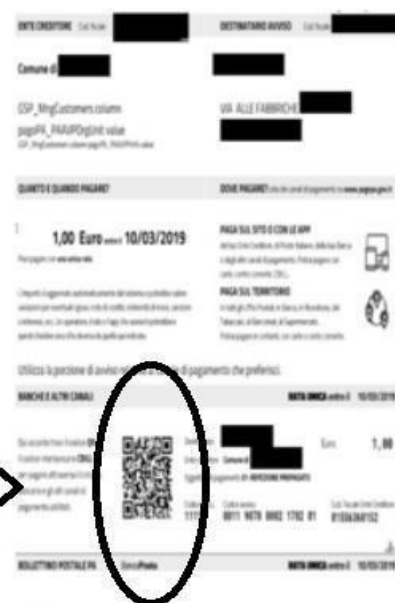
ENTE CREDITORE Cod. fiscale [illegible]

DESTINATARIO AVVISO Cod. fiscale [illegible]

Comune di

GSP_MngCustomers.column pagoPA_PAAUPOrgUnit value
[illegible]

VIA ALLE FABBRICHE

QUANTO E QUANDO PAGARE?

DOVE PAGARE? Lista dei canali di pagamento su www.pagopa.gov.it

1,00 Euro entro il 10/03/2019

Puoi pagare con una unica rata.

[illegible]

PAGA SUL SITO O CON LE APP

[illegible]

PAGA SUL TERRITORIO

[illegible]

Utilizza la porzione di avviso relativa al canale di pagamento che preferisci.

BANCHE E ALTRI CANALI

RATA UNICA entro il 10/03/2019

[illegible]

Destinatario
Ente Creditore Comune di
Oggetto del pagamento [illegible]

Euro 1,00

Codice CBILL
111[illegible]

Codice Avviso
0011 9878 0082 1782 81

Cod. Fiscale Ente Creditore
81004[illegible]

BOLLETTINO POSTALE PA

BancoPosta

RATA UNICA entro il 10/03/2019